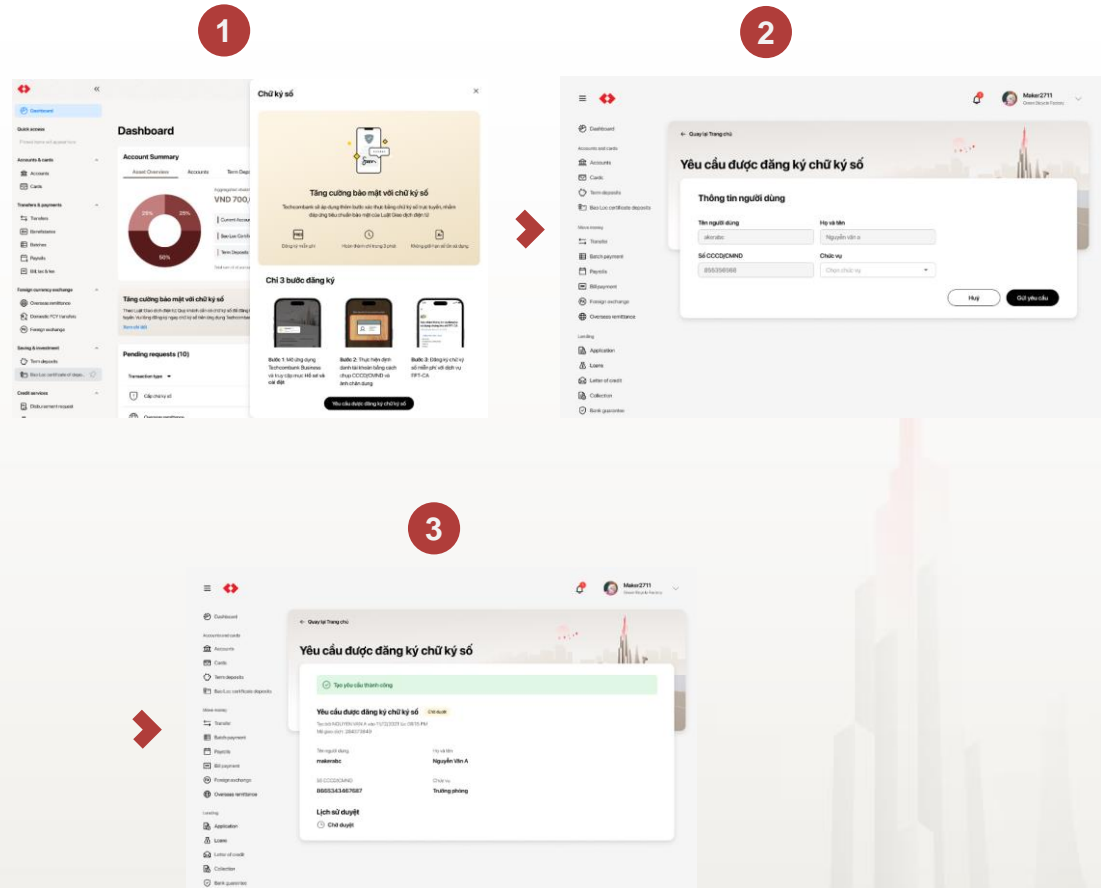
1

Dashboard
Quick access
Accounts & cards
Accounts
Cards
Transfers & payments
Transfers
Beneficiaries
Batches
Payrolls
Bill pay & fees
Foreign currency exchange
Overseas remittance
Domestic FCY transfer
Foreign exchange
Saving & investment
Term deposits
Bao Loc certificate deposits
Credit services
Disbursement request

Dashboard
Account Summary
Asset Overview
Accounts
Term Depo
VND 700,
25%
25%
50%
Current Accounts
Bao Loc Certific
Term Deposits

Tăng cường bảo mật với chữ ký số
Xem chi tiết

Pending requests (10)
Transaction type
Cập chứng số

Chữ ký số
Tăng cường bảo mật với chữ ký số
Techcombank đã áp dụng thêm bước xác thực bằng chữ ký số trực tuyến, nhằm đáp ứng tiêu chuẩn bảo mật của Luật Giao dịch điện tử
Đăng ký miễn phí
Hoàn thành chỉ trong 3 phút
Không giới hạn số lần sử dụng
Chỉ 3 bước đăng ký
Bước 1: Mở ứng dụng Techcombank Business và truy cập mục Hồ sơ cá nhân
Bước 2: Thực hiện định danh tài khoản bằng cách chụp CCCD/CMND và ảnh chân dung
Bước 3: Đăng ký chữ ký số miễn phí với dịch vụ FPT-CA
Yêu cầu được đăng ký chữ ký số

2

Maker2711
Dashboard
Accounts and cards
Accounts
Cards
Term deposits
Bao Loc certificate deposits
Move money
Transfer
Batch payment
Payrolls
Bill payment
Foreign exchange
Overseas remittance
Lending
Application
Loans
Letter of credit
Collection
Bank guarantee

← Quay lại Trang chủ
Yêu cầu được đăng ký chữ ký số
Thông tin người dùng
Tên người dùng
makerabc
Họ và tên
Nguyễn Văn A
Số CCCD/CMND
Chức vụ
Chọn chức vụ
Huỷ
Gửi yêu cầu

3

Maker2711
Dashboard
Accounts and cards
Accounts
Cards
Term deposits
Bao Loc certificate deposits
Move money
Transfer
Batch payment
Payrolls
Bill payment
Foreign exchange
Overseas remittance
Lending
Application
Loans
Letter of credit
Collection
Bank guarantee

← Quay lại Trang chủ
Yêu cầu được đăng ký chữ ký số
Tạo yêu cầu thành công
Yêu cầu được đăng ký chữ ký số Chờ duyệt
Tên người dùng
makerabc
Họ và tên
Nguyễn Văn A
Số CCCD/CMND
8885343467687
Chức vụ
Trưởng phòng
Lịch sử duyệt
Chờ duyệt